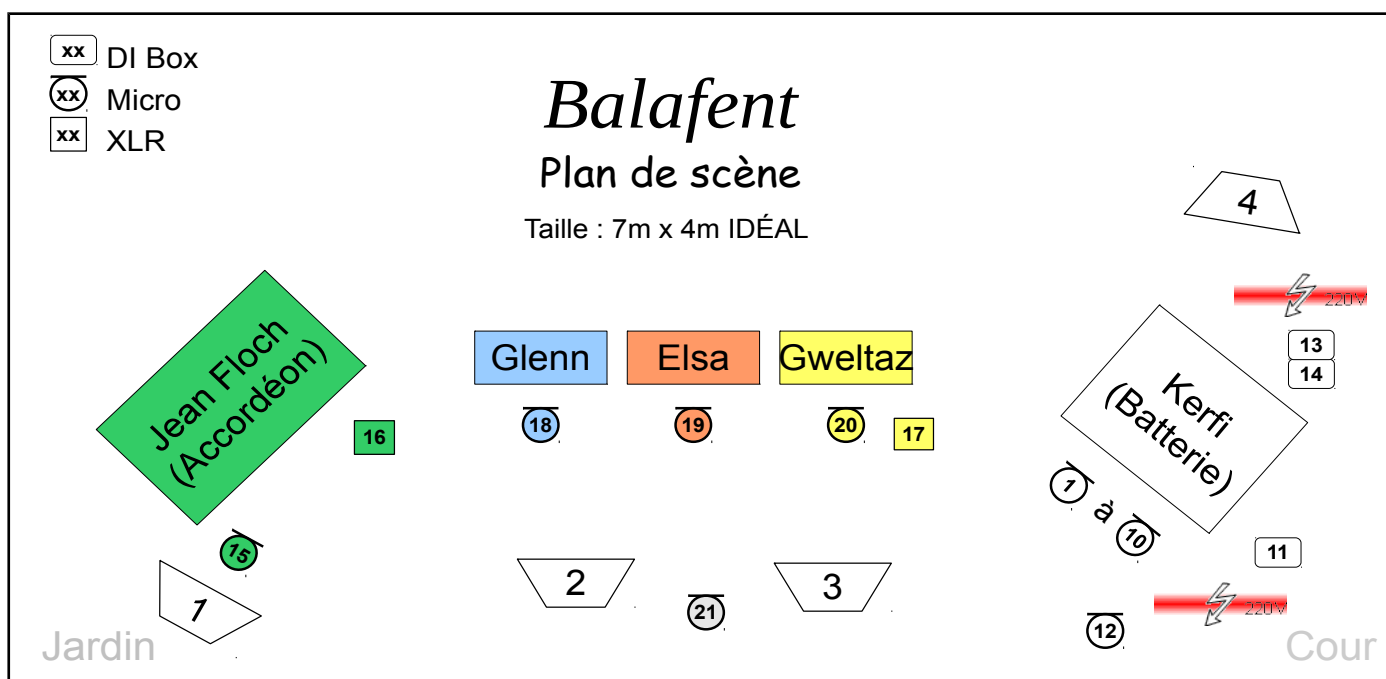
xx DI Box
xx Micro
xx XLR

Balafent
Plan de scène
Taille : 7m x 4m IDÉAL

4

220V

Jean Floch (Accordéon)

16

Glenn

Elsa

Gweltaz

18

19

20

17

13

14

Kerfi (Batterie)

1 à 10

15

1

2

3

21

11

220V

12

Jardin

Cour